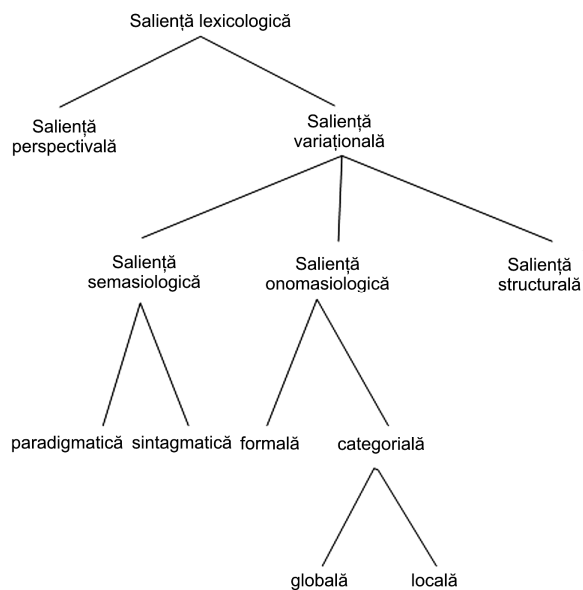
Salienţă lexicologică

Salienţă perspectivală

Salienţă variaţională

Salienţă semasiologică

Salienţă onomasiologică

Salienţă structurală

paradigmatică

sintagmatică

formală

categorială

globală

locală